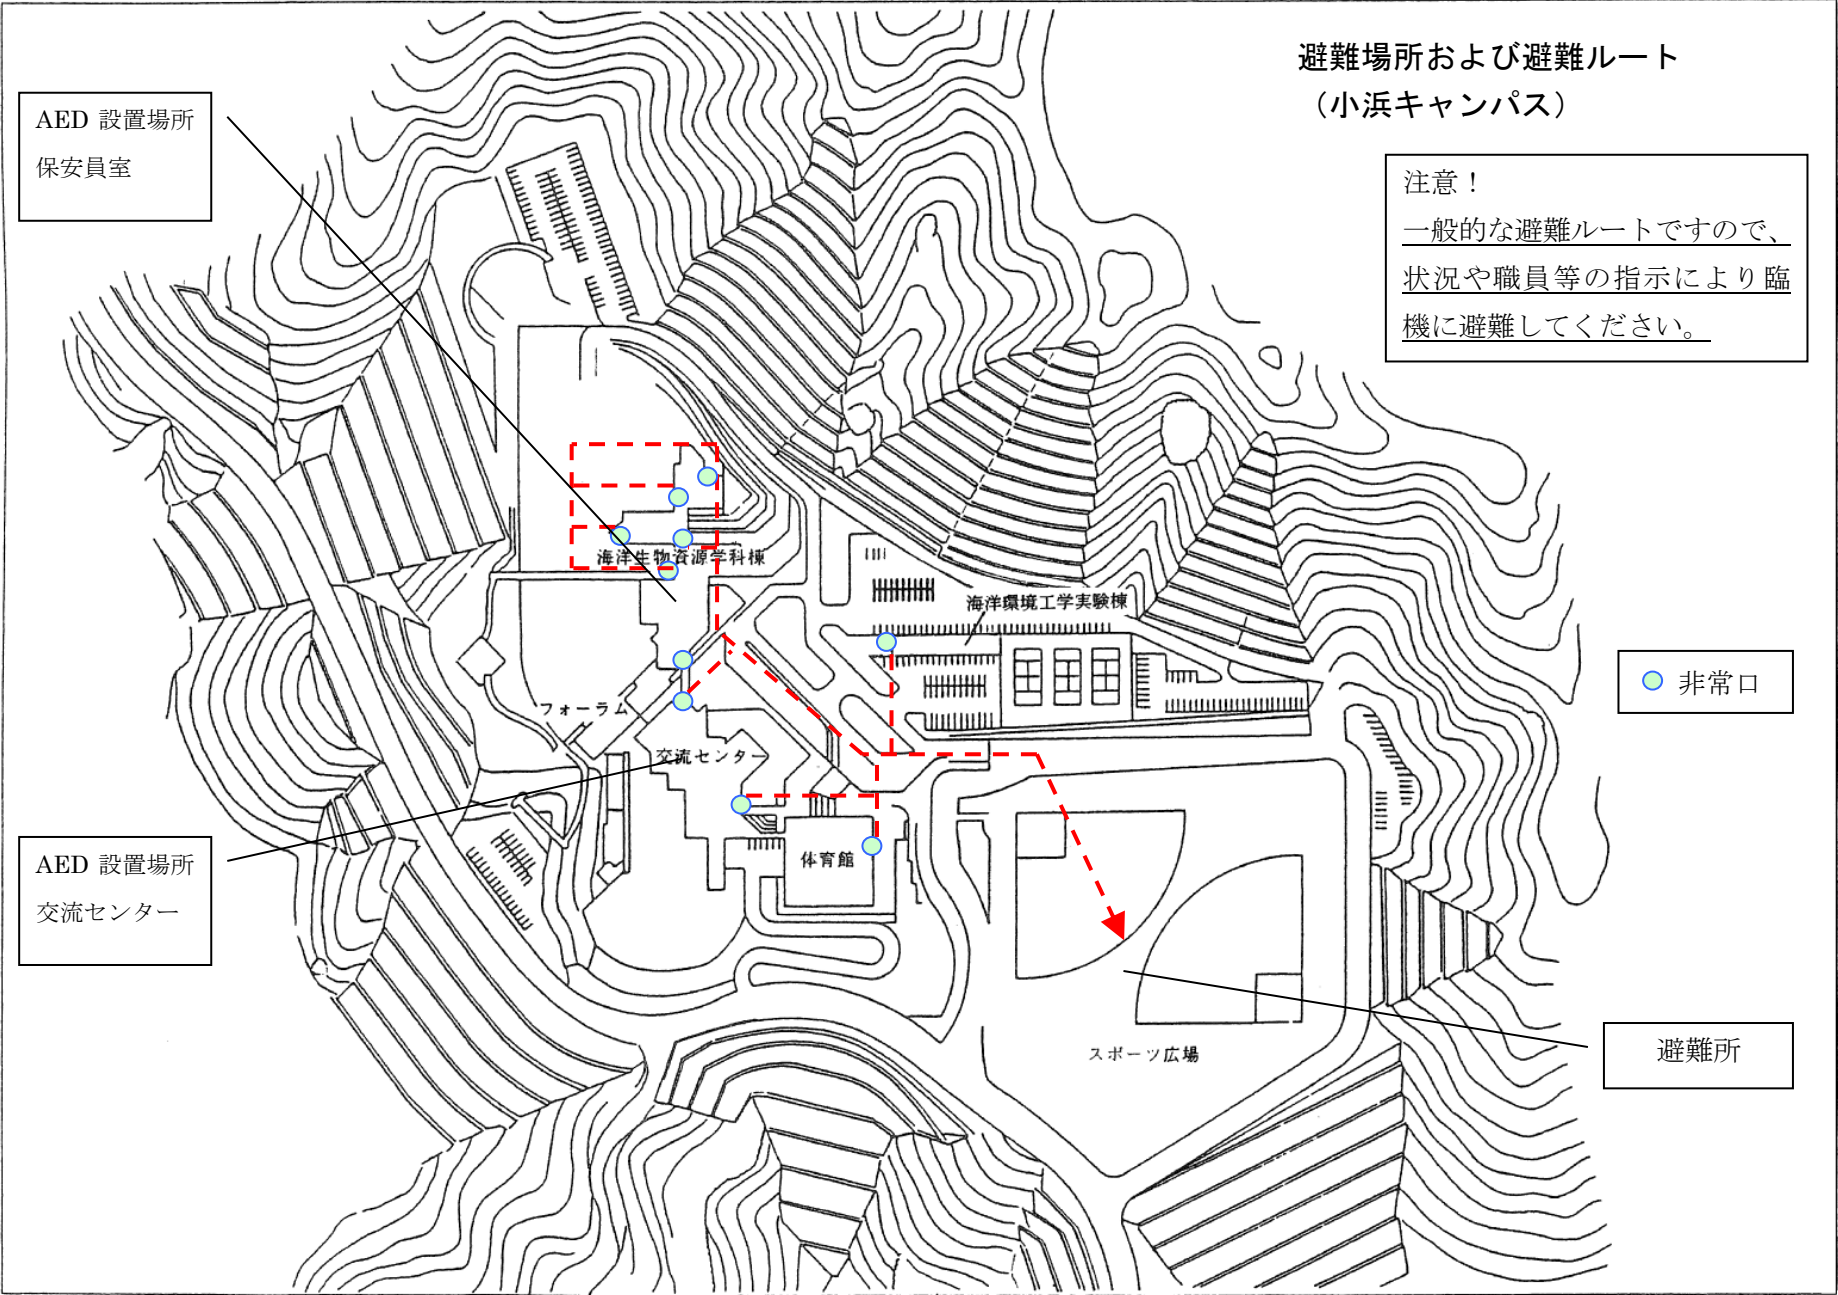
避難場所および避難ルート
（小浜キャンパス）

AED 設置場所
保安員室

注意！
一般的な避難ルートですので、状況や職員等の指示により臨機に避難してください。

海洋生物資源学科棟

海洋環境工学実験棟

フォーラム

交流センター

体育館

非常口

AED 設置場所
交流センター

スポーツ広場

避難所